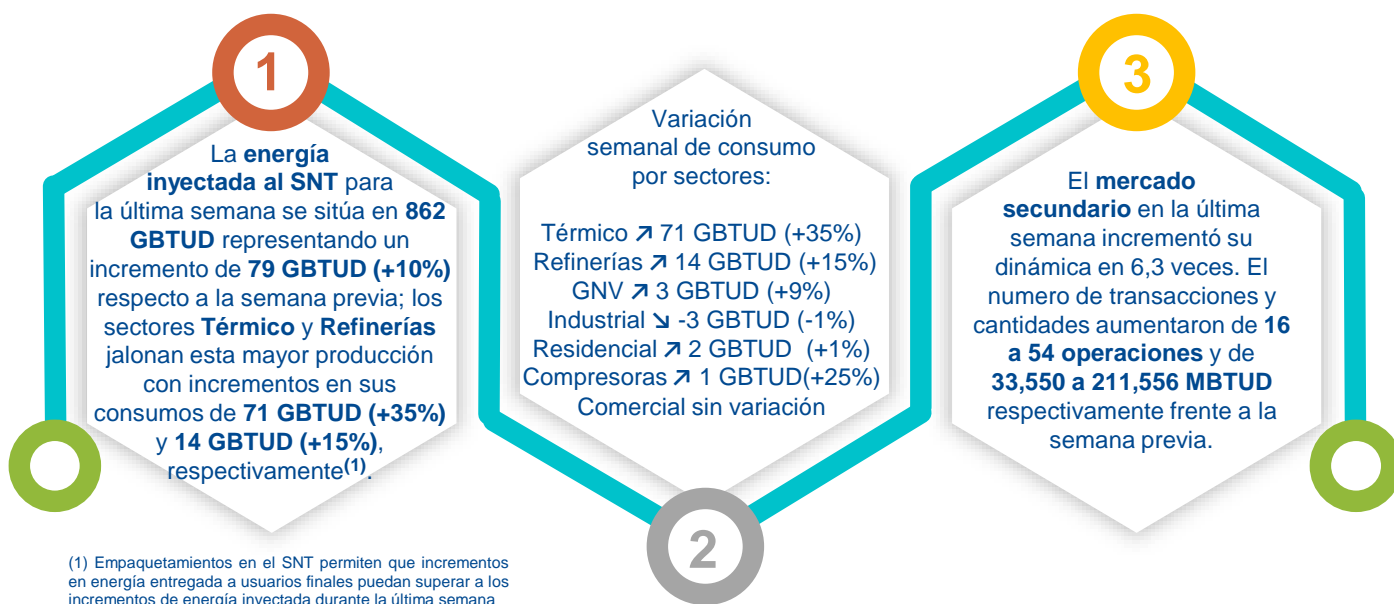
1

La energía inyectada al SNT para la última semana se sitúa en 862 GBTUD representando un incremento de 79 GBTUD (+10%) respecto a la semana previa; los sectores Térmico y Refinerías jalonan esta mayor producción con incrementos en sus consumos de 71 GBTUD (+35%) y 14 GBTUD (+15%), respectivamente$^{(1)}$.

(1) Empaquetamientos en el SNT permiten que incrementos en energía entregada a usuarios finales puedan superar a los incrementos de energía inyectada durante la última semana

Variación semanal de consumo por sectores:

Térmico ↗ 71 GBTUD (+35%)
Refinerías ↗ 14 GBTUD (+15%)
GNV ↗ 3 GBTUD (+9%)
Industrial ↘ -3 GBTUD (-1%)
Residencial ↗ 2 GBTUD (+1%)
Compresoras ↗ 1 GBTUD(+25%)
Comercial sin variación

2

3

El mercado secundario en la última semana incrementó su dinámica en 6,3 veces. El numero de transacciones y cantidades aumentaron de 16 a 54 operaciones y de 33,550 a 211,556 MBTUD respectivamente frente a la semana previa.